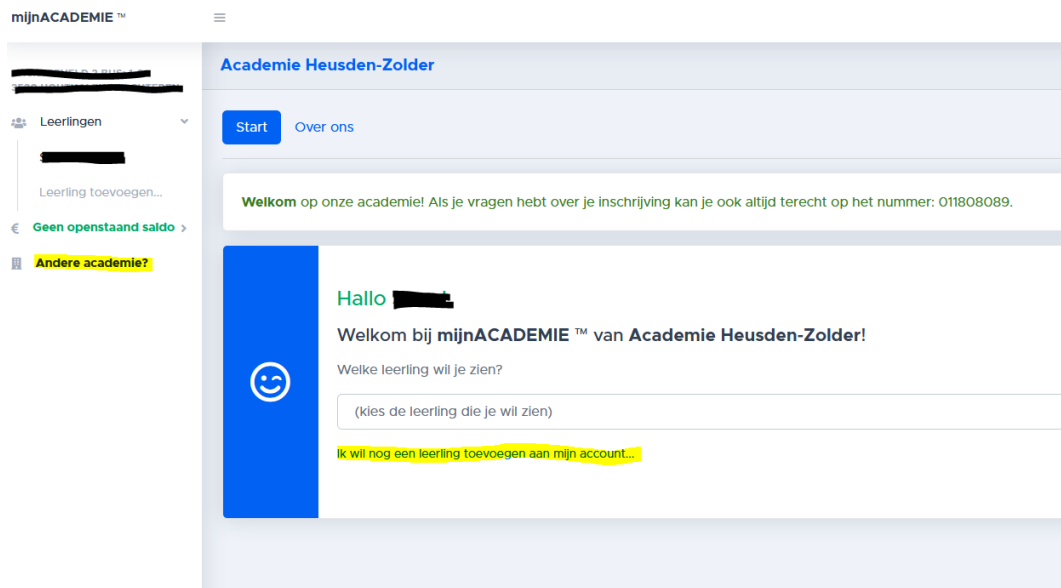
mijnACADEMIE ™

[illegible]

Leerlingen

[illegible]

Leerling toevoegen...

Geen openstaand saldo

Andere academie?

Academie Heusden-Zolder

Start

Over ons

Welkom op onze academie! Als je vragen hebt over je inschrijving kan je ook altijd terecht op het nummer: 011808089.

Hallo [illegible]

Welkom bij mijnACADEMIE ™ van Academie Heusden-Zolder!

Welke leerling wil je zien?

(kies de leerling die je wil zien)

Ik wil nog een leerling toevoegen aan mijn account...